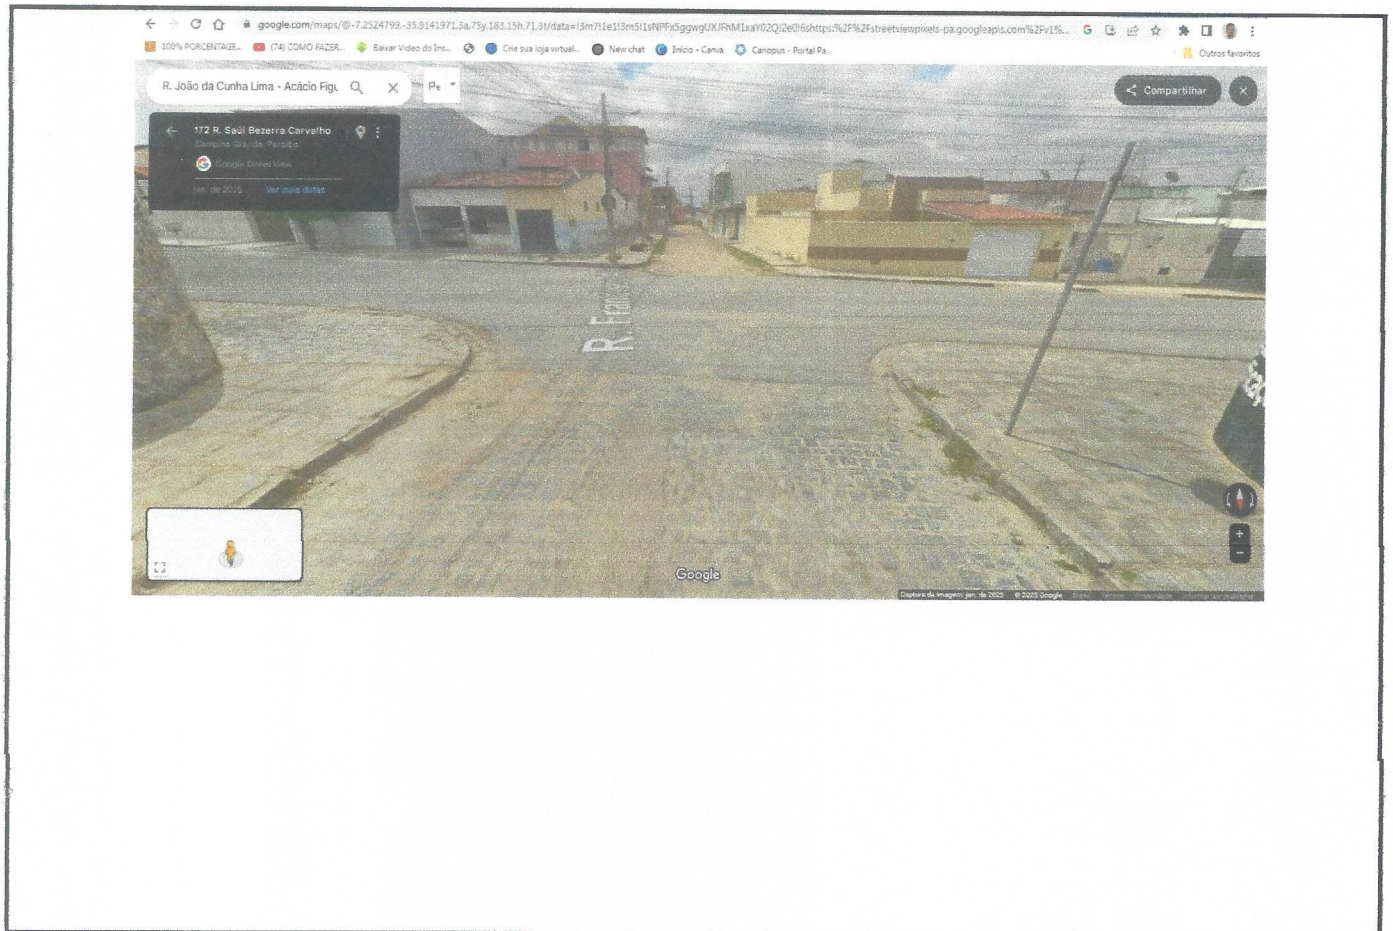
google.com/maps/@-7.2524799,-35.9141971,3a,75y,183.15h,71.3t/data=!3m7!1e1!3m5!1sNPFx5ggwgUXJFhM1xaY02Q!2e0!6shttps:%2F%2Fstreetviewpixels-pa.googleapis.com%2Fv1%...

100% PORCENTAGE... (74) COMO FAZER... Baixar Video do Ins... Crie sua loja virtual... New chat Início - Canva Canopus - Portal Pa... Outros favoritos

R. João da Cunha Lima - Acácio Figu

Compartilhar

172 R. Saul Bezerra Carvalho
Campina Grande, Paraíba
Google Street View
jan. de 2025 Ver mais datas

R. Fran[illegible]

Google

Captura da imagem: jan. de 2025 © 2025 Google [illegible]